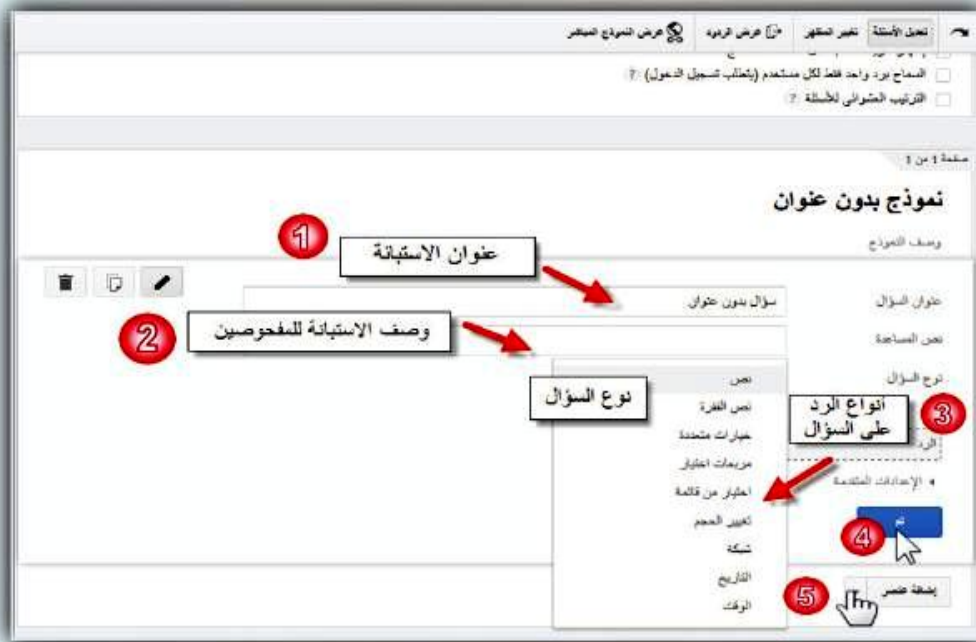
تعديل الأسئلة | تغيير المظهر | عرض الردود | عرض النموذج المباشر

السماح برد واحد فقط لكل مستخدم (يتطلب تسجيل الدخول) ?

الترتيب العشوائي للأسئلة ?

صفحة 1 من 1

نموذج بدون عنوان

وصف النموذج

1 عنوان الاستبانة

عنوان السؤال | سؤال بدون عنوان

2 وصف الاستبانة للمفحوصين

نص المساعدة

نوع السؤال

نوع السؤال

نص
نص الفقرة
خيارات متعددة
مربعات اختيار
اختيار من قائمة
تغيير الحجم
شبكة
التاريخ
الوقت

3 انواع الرد على السؤال

الإعدادات المتقدمة

4 تم

5 إضافة عنصر